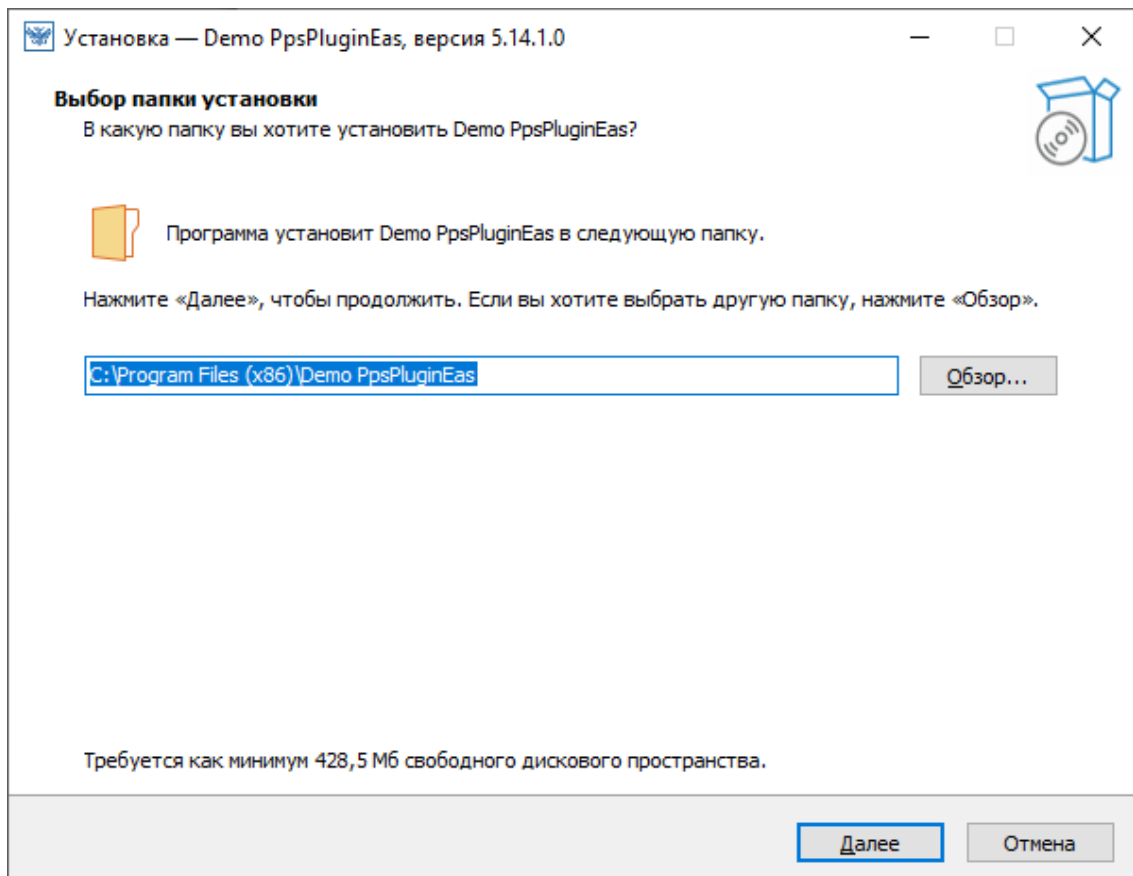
Установка — Demo PpsPluginEas, версия 5.14.1.0

Выбор папки установки

В какую папку вы хотите установить Demo PpsPluginEas?

Программа установит Demo PpsPluginEas в следующую папку.

Нажмите «Далее», чтобы продолжить. Если вы хотите выбрать другую папку, нажмите «Обзор».

C:\Program Files (x86)\Demo PpsPluginEas

Обзор...

Требуется как минимум 428,5 Мб свободного дискового пространства.

Далее

Отмена